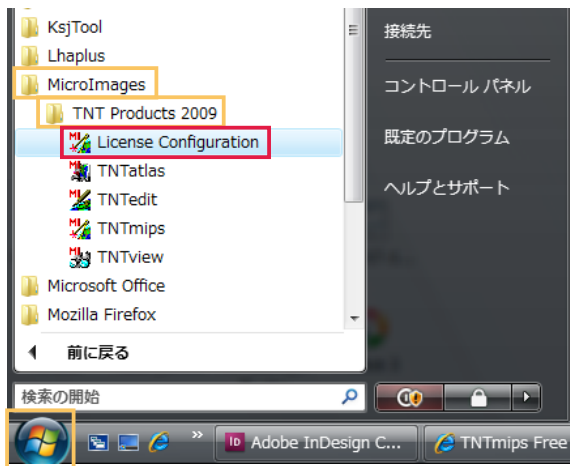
KsjTool
Lhaplus
MicroImages
TNT Products 2009
License Configuration
TNTatlas
TNTedit
TNTmips
TNTview
Microsoft Office
Mozilla Firefox
前に戻る
検索の開始

接続先
コントロール パネル
既定のプログラム
ヘルプとサポート

Adobe InDesign C...
TNTmips Free